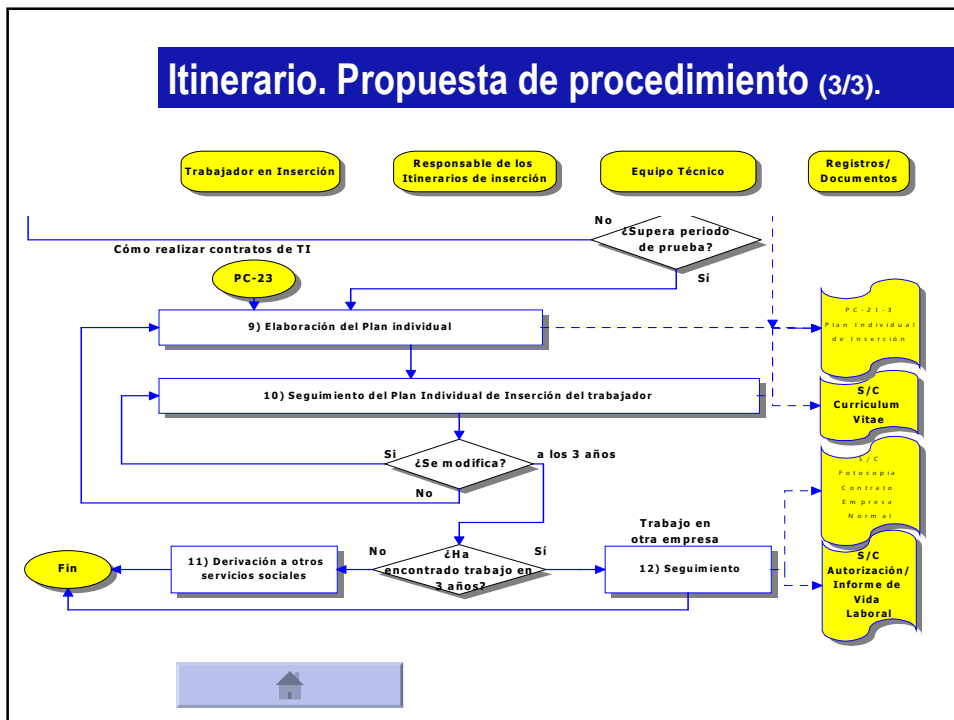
Itinerario. Propuesta de procedimiento (3/3).

Trabajador en Inserción

Responsable de los Itinerarios de inserción

Equipo Técnico

Registros/ Documentos

No

¿Supera periodo de prueba?

Cómo realizar contratos de TI

Sí

PC-23

9) Elaboración del Plan individual

PC-21-3 Plan Individual de Inserción

10) Seguimiento del Plan Individual de Inserción del trabajador

S/C Curriculum Vitae

Si

¿Se modifica?

a los 3 años

No

S/C Fotocopia Contrato Empresa Normal

Trabajo en otra empresa

No

¿Ha encontrado trabajo en 3 años?

Sí

Fin

11) Derivación a otros servicios sociales

12) Seguimiento

S/C Autorización/ Informe de Vida Laboral